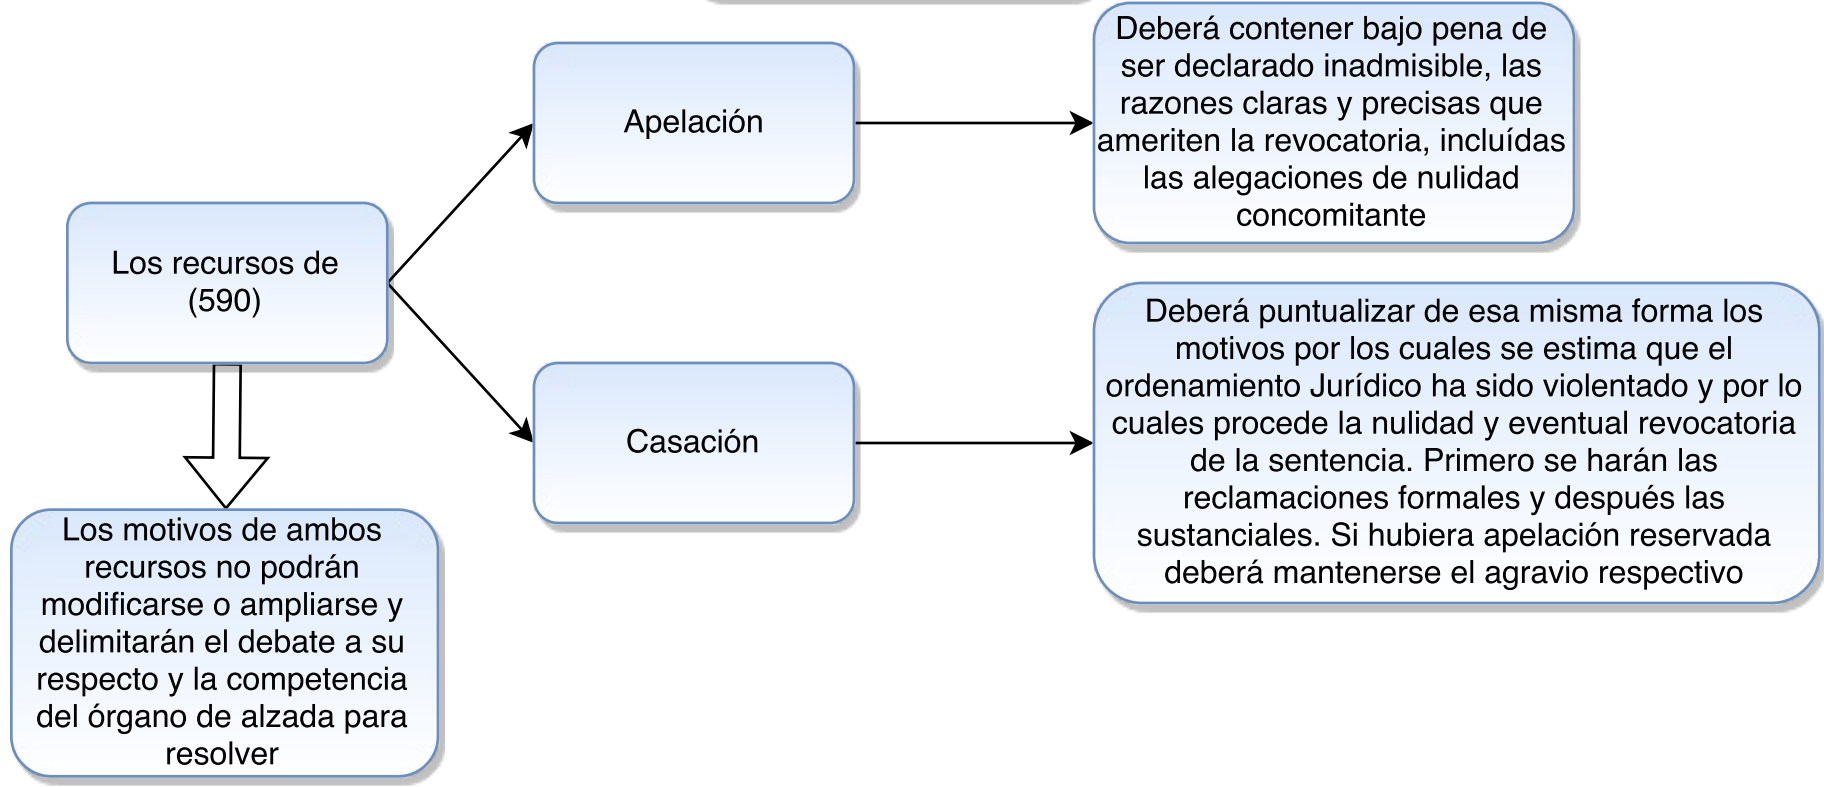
Los recursos de (590)

Apelación

Deberá contener bajo pena de ser declarado inadmisible, las razones claras y precisas que ameriten la revocatoria, incluídas las alegaciones de nulidad concomitante

Casación

Deberá puntualizar de esa misma forma los motivos por los cuales se estima que el ordenamiento Jurídico ha sido violentado y por lo cuales procede la nulidad y eventual revocatoria de la sentencia. Primero se harán las reclamaciones formales y después las sustanciales. Si hubiera apelación reservada deberá mantenerse el agravio respectivo

Los motivos de ambos recursos no podrán modificarse o ampliarse y delimitarán el debate a su respecto y la competencia del órgano de alzada para resolver